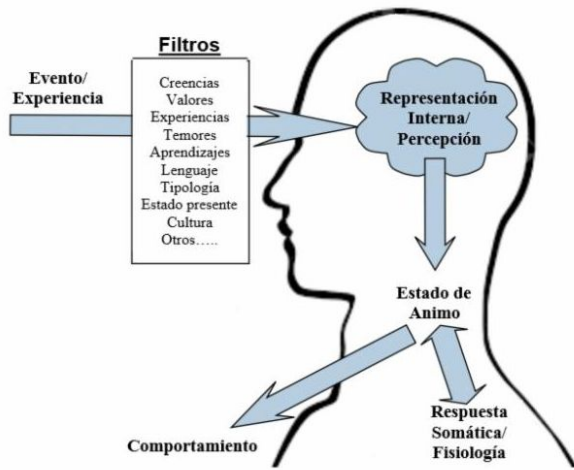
Filtros

Evento/ Experiencia

Creencias
Valores
Experiencias
Temores
Aprendizajes
Lenguaje
Tipología
Estado presente
Cultura
Otros…..

Representación Interna/ Percepción

Estado de Animo

Comportamiento

Respuesta Somática/ Fisiología